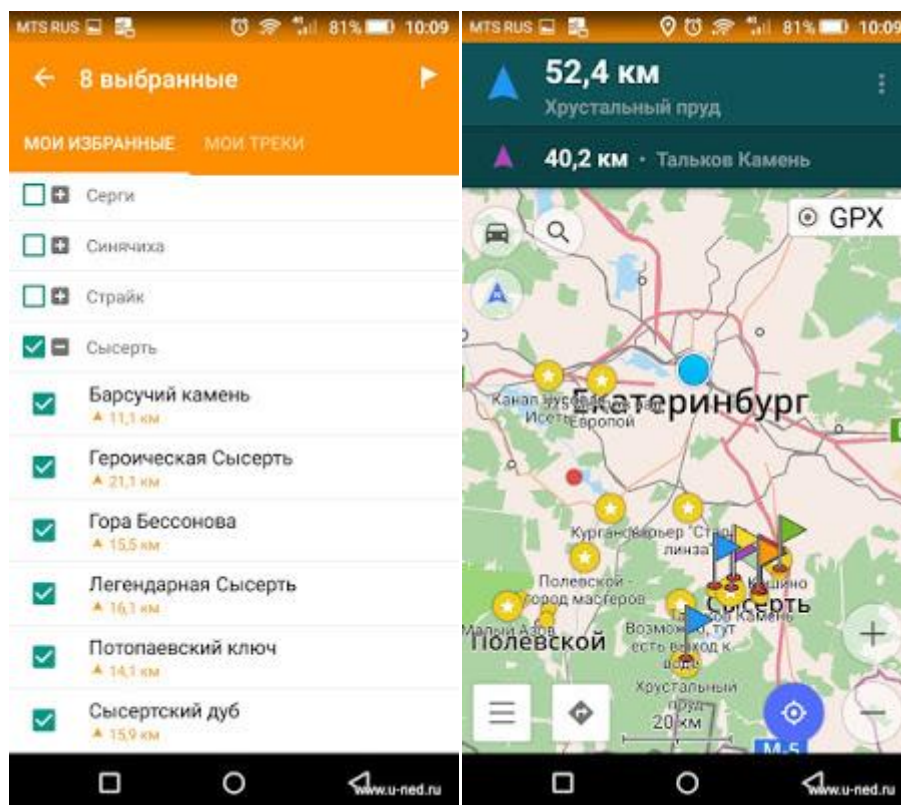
MTS RUS 81% 10:09

8 выбранные

МОИ ИЗБРАННЫЕ МОИ ТРЕКИ

Серги

Синячиха

Страйк

Сысерть

Барсучий камень
11,1 км

Героическая Сысерть
21,1 км

Гора Бессонова
15,5 км

Легендарная Сысерть
16,1 км

Потопаевский ключ
14,1 км

Сысертский дуб
15,9 км

www.u-ned.ru

MTS RUS 81% 10:09

52,4 км
Хрустальный пруд

40,2 км · Тальков Камень

GPX

Канал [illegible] Исеть
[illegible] Европой
Екатеринбург
Карьер "Старая линза"
Полевской - город мастеров
Кашино
Сысерть
Тальков Камень
Малый Азов
Полевской
Возможно, тут есть выход к воде
Хрустальный пруд
20 км
М-5

www.u-ned.ru